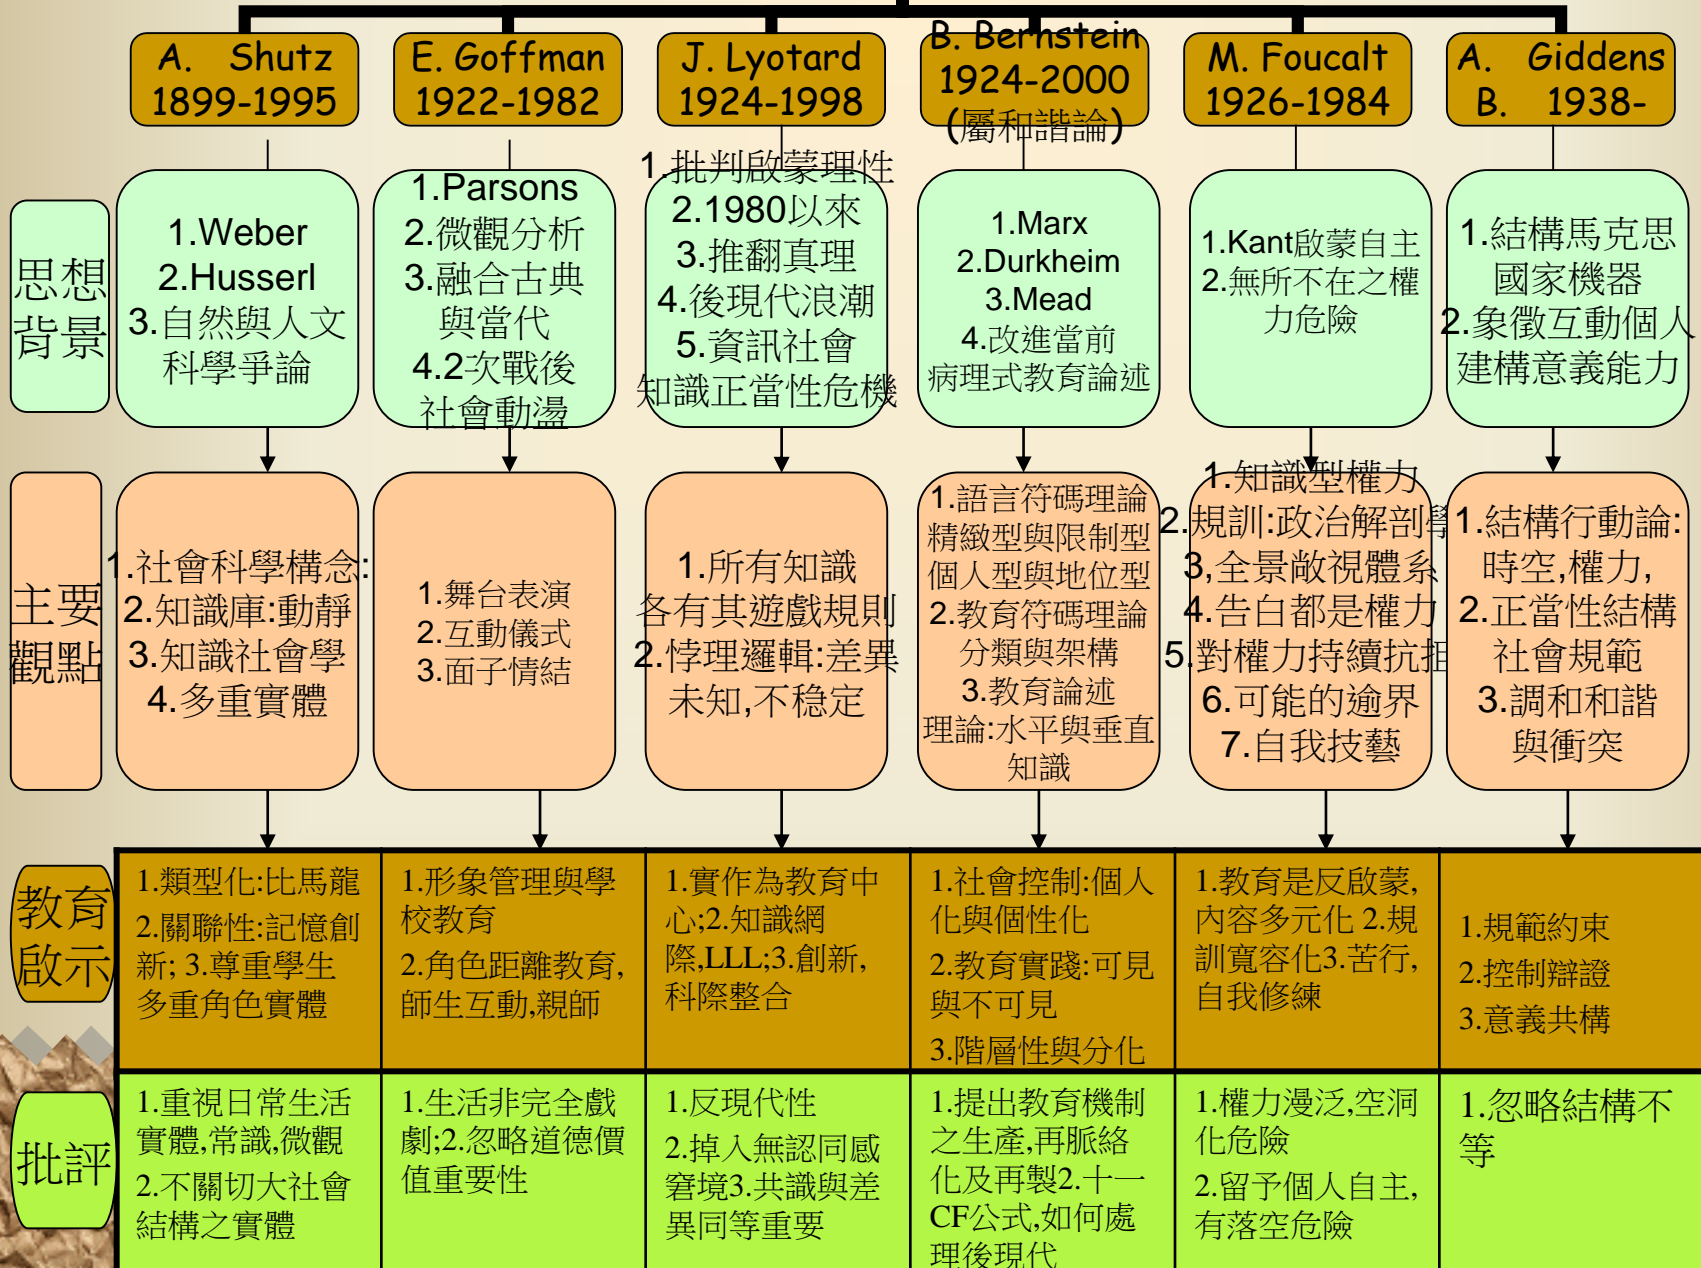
A. Shutz 1899-1995

E. Goffman 1922-1982

J. Lyotard 1924-1998

B. Bernstein 1924-2000 (屬和諧論)

M. Foucalt 1926-1984

A. Giddens B. 1938-

思想背景

1.Weber
2.Husserl
3.自然與人文科學爭論

1.Parsons
2.微觀分析
3.融合古典與當代
4.2次戰後社會動盪

1.批判啟蒙理性
2.1980以來
3.推翻真理
4.後現代浪潮
5.資訊社會
知識正當性危機

1.Marx
2.Durkheim
3.Mead
4.改進當前病理式教育論述

1.Kant啟蒙自主
2.無所不在之權力危險

1.結構馬克思國家機器
2.象徵互動個人建構意義能力

主要觀點

1.社會科學構念:
2.知識庫:動靜
3.知識社會學
4.多重實體

1.舞台表演
2.互動儀式
3.面子情結

1.所有知識各有其遊戲規則
2.悖理邏輯:差異未知,不稳定

1.語言符碼理論精緻型與限制型個人型與地位型
2.教育符碼理論分類與架構
3.教育論述理論:水平與垂直知識

1.知識型權力
2.規訓:政治解剖學
3,全景敞視體系
4.告白都是權力
5.對權力持續抗拒
6.可能的逾界
7.自我技藝

1.結構行動論:時空,權力,
2.正當性結構社會規範
3.調和和諧與衝突

教育啟示

| 1.類型化:比馬龍 2.關聯性:記憶創新; 3.尊重學生多重角色實體 | 1.形象管理與學校教育 2.角色距離教育,師生互動,親師 | 1.實作為教育中心;2.知識網際,LLL;3.創新,科際整合 | 1.社會控制:個人化與個性化 2.教育實踐:可見與不可見 3.階層性與分化 | 1.教育是反啟蒙,內容多元化 2.規訓寬容化3.苦行,自我修練 | 1.規範約束 2.控制辯證 3.意義共構 |
|---|---|---|---|---|---|

批評

| 1.重視日常生活實體,常識,微觀 2.不關切大社會結構之實體 | 1.生活非完全戲劇;2.忽略道德價值重要性 | 1.反現代性 2.掉入無認同感窘境3.共識與差異同等重要 | 1.提出教育機制之生產,再脈絡化及再製2.十一CF公式,如何處理後現代 | 1.權力漫泛,空洞化危險 2.留予個人自主,有落空危險 | 1.忽略結構不等 |
|---|---|---|---|---|---|